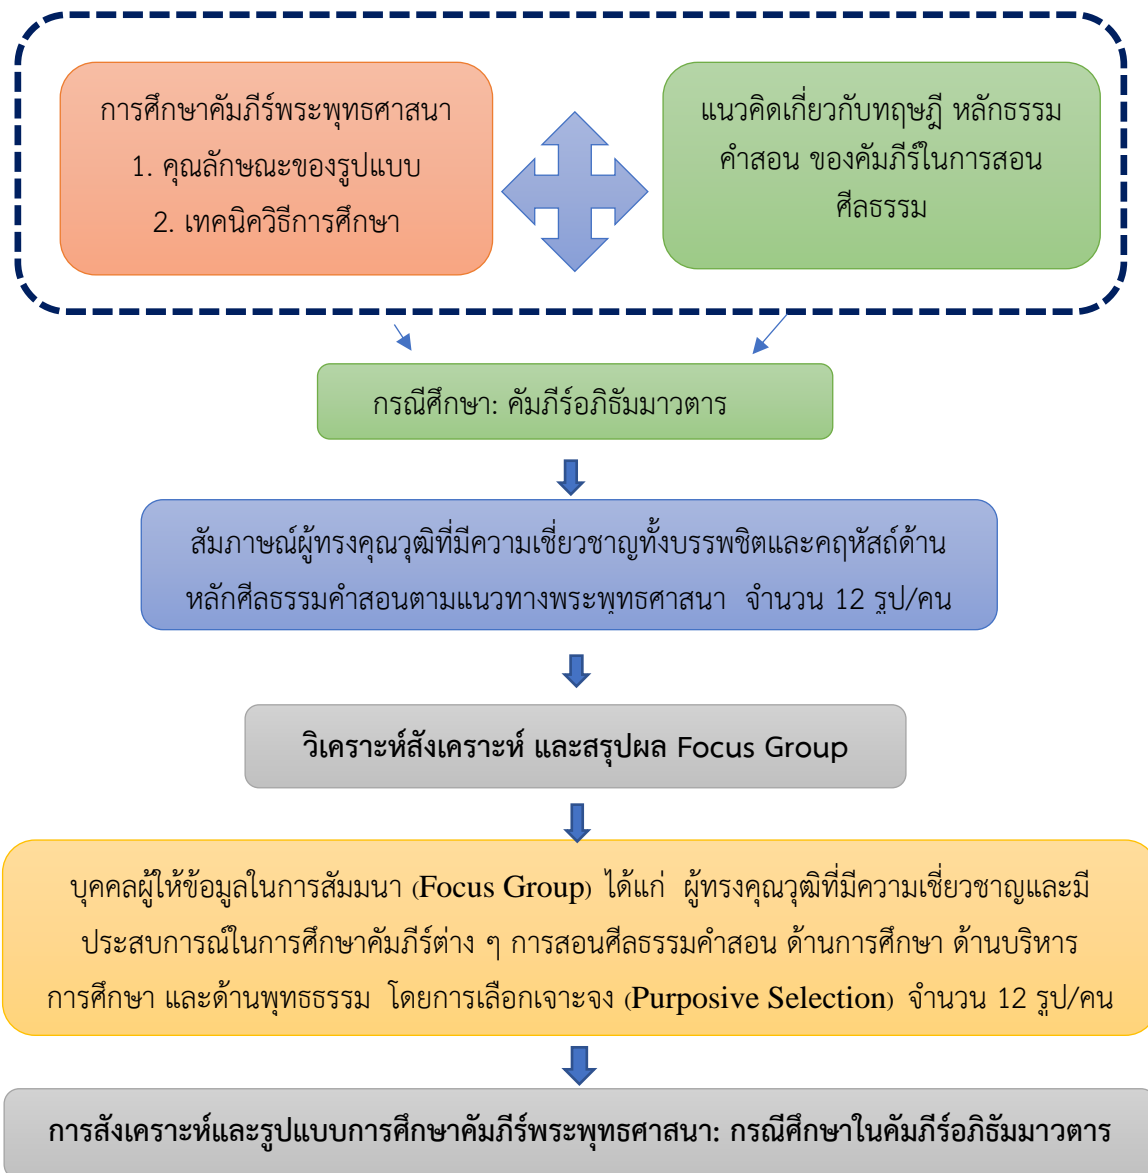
การศึกษาคัมภีร์พระพุทธศาสนา
1. คุณลักษณะของรูปแบบ
2. เทคนิควิธีการศึกษา

แนวคิดเกี่ยวกับทฤษฎี หลักธรรม คำสอน ของคัมภีร์ในการสอนศีลธรรม

กรณีศึกษา: คัมภีร์อภิธัมมาวตาร

สัมภาษณ์ผู้ทรงคุณวุฒิที่มีความเชี่ยวชาญทั้งบรรพชิตและคฤหัสถ์ด้านหลักศีลธรรมคำสอนตามแนวทางพระพุทธศาสนา จำนวน 12 รูป/คน

วิเคราะห์สังเคราะห์ และสรุปผล Focus Group

บุคคลผู้ให้ข้อมูลในการสัมมนา (Focus Group) ได้แก่ ผู้ทรงคุณวุฒิที่มีความเชี่ยวชาญและมีประสบการณ์ในการศึกษาคัมภีร์ต่าง ๆ การสอนศีลธรรมคำสอน ด้านการศึกษา ด้านบริหารการศึกษา และด้านพุทธธรรม โดยการเลือกเจาะจง (Purposive Selection) จำนวน 12 รูป/คน

การสังเคราะห์และรูปแบบการศึกษาคัมภีร์พระพุทธศาสนา: กรณีศึกษาในคัมภีร์อภิธัมมาวตาร